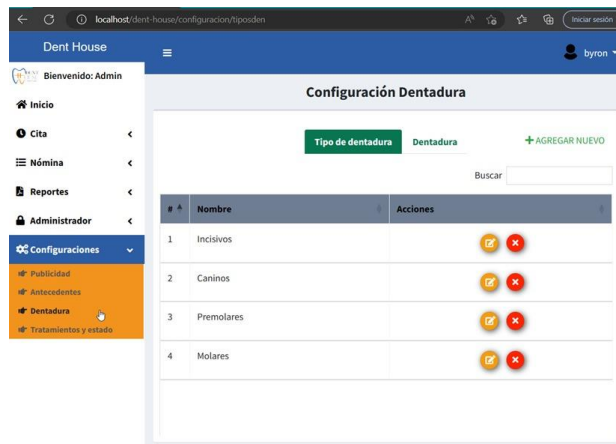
localhost/dent-house/configuracion/tiposden

Iniciar sesión

Dent House

byron

Bienvenido: Admin

Inicio

Cita

Nómina

Reportes

Administrador

Configuraciones

Publicidad

Antecedentes

Dentadura

Tratamientos y estado

Configuración Dentadura

Tipo de dentadura

Dentadura

+ AGREGAR NUEVO

Buscar

| # | Nombre | Acciones |
|---|---|---|
| 1 | Incisivos | |
| 2 | Caninos | |
| 3 | Premolares | |
| 4 | Molares | |